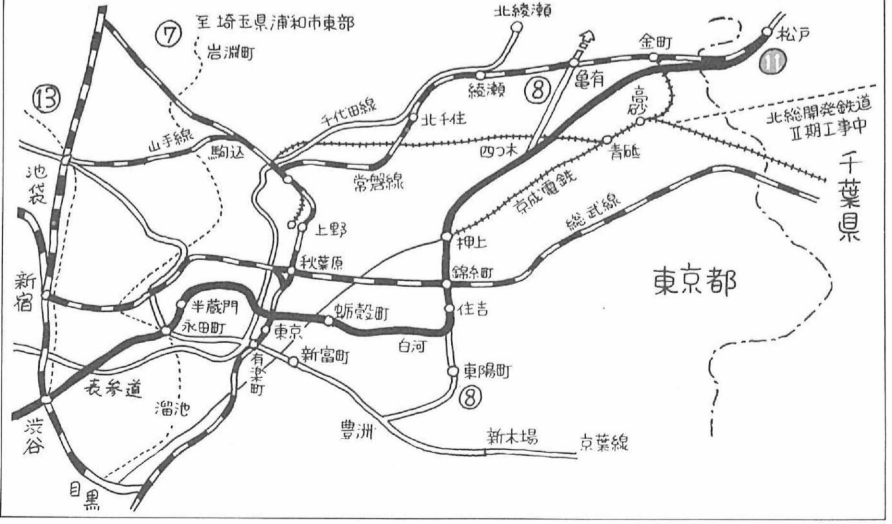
⑦
至 埼玉県浦和市東部
岩淵町
北綾瀬
金町
松戸
⑪
⑬
綾瀬
⑧
亀有
高砂
北総開発鉄道
Ⅱ期工事中
千代田線
北千住
山手線
駒込
四つ木
青砥
千葉県
池袋
常磐線
京成電鉄
上野
総武線
押上
秋葉原
錦糸町
東京都
新宿
半蔵門
蛎殻町
住吉
永田町
東京
白河
有楽町
新富町
東陽町
⑧
表参道
溜池
豊洲
新木場
京葉線
渋谷
目黒